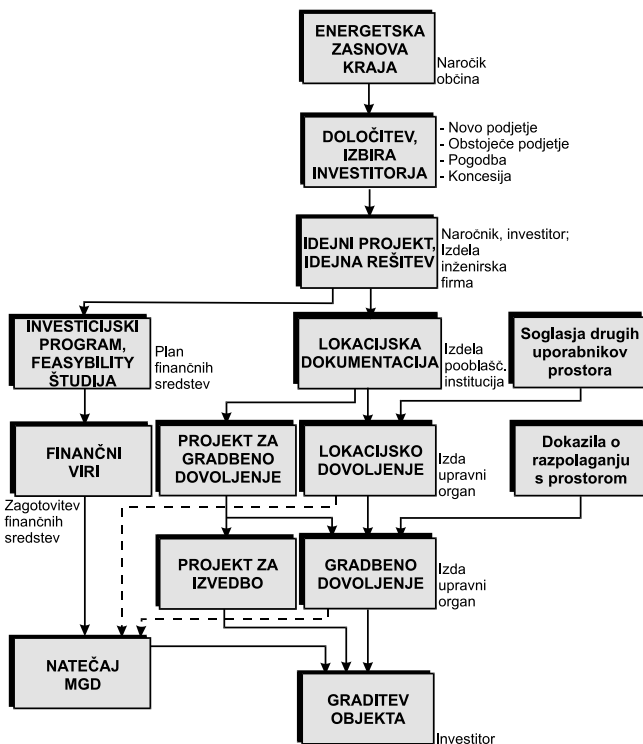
ENERGETSKA ZASNOVA KRAJA

Naročik občina

DOLOČITEV, IZBIRA INVESTITORJA

- Novo podjetje
- Obstoječe podjetje
- Pogodba
- Koncesija

IDEJNI PROJEKT, IDEJNA REŠITEV

Naročnik, investitor; Izdela inženirska firma

INVESTICIJSKI PROGRAM, FEASYBILITY ŠTUDIJA

Plan finančnih sredstev

LOKACIJSKA DOKUMENTACIJA

Izdela pooblašč. institucija

Soglasja drugih uporabnikov prostora

FINANČNI VIRI

Zagotovitev finančnih sredstev

PROJEKT ZA GRADBENO DOVOLJENJE

LOKACIJSKO DOVOLJENJE

Izda upravni organ

Dokazila o razpolaganju s prostorom

PROJEKT ZA IZVEDBO

GRADBENO DOVOLJENJE

Izda upravni organ

NATEČAJ MGD

GRADITEV OBJEKTA

Investitor